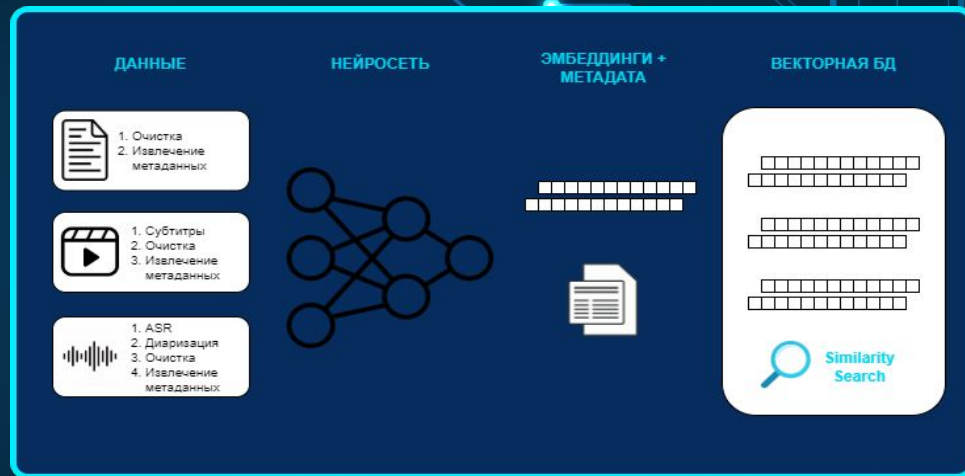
ДАННЫЕ

НЕЙРОСЕТЬ

ЭМБЕДДИНГИ + МЕТАДАТА

ВЕКТОРНАЯ БД

1. Очистка
2. Извлечение метаданных

1. Субтитры
2. Очистка
3. Извлечение метаданных

1. ASR
2. Диаризация
3. Очистка
4. Извлечение метаданных

Similarity Search